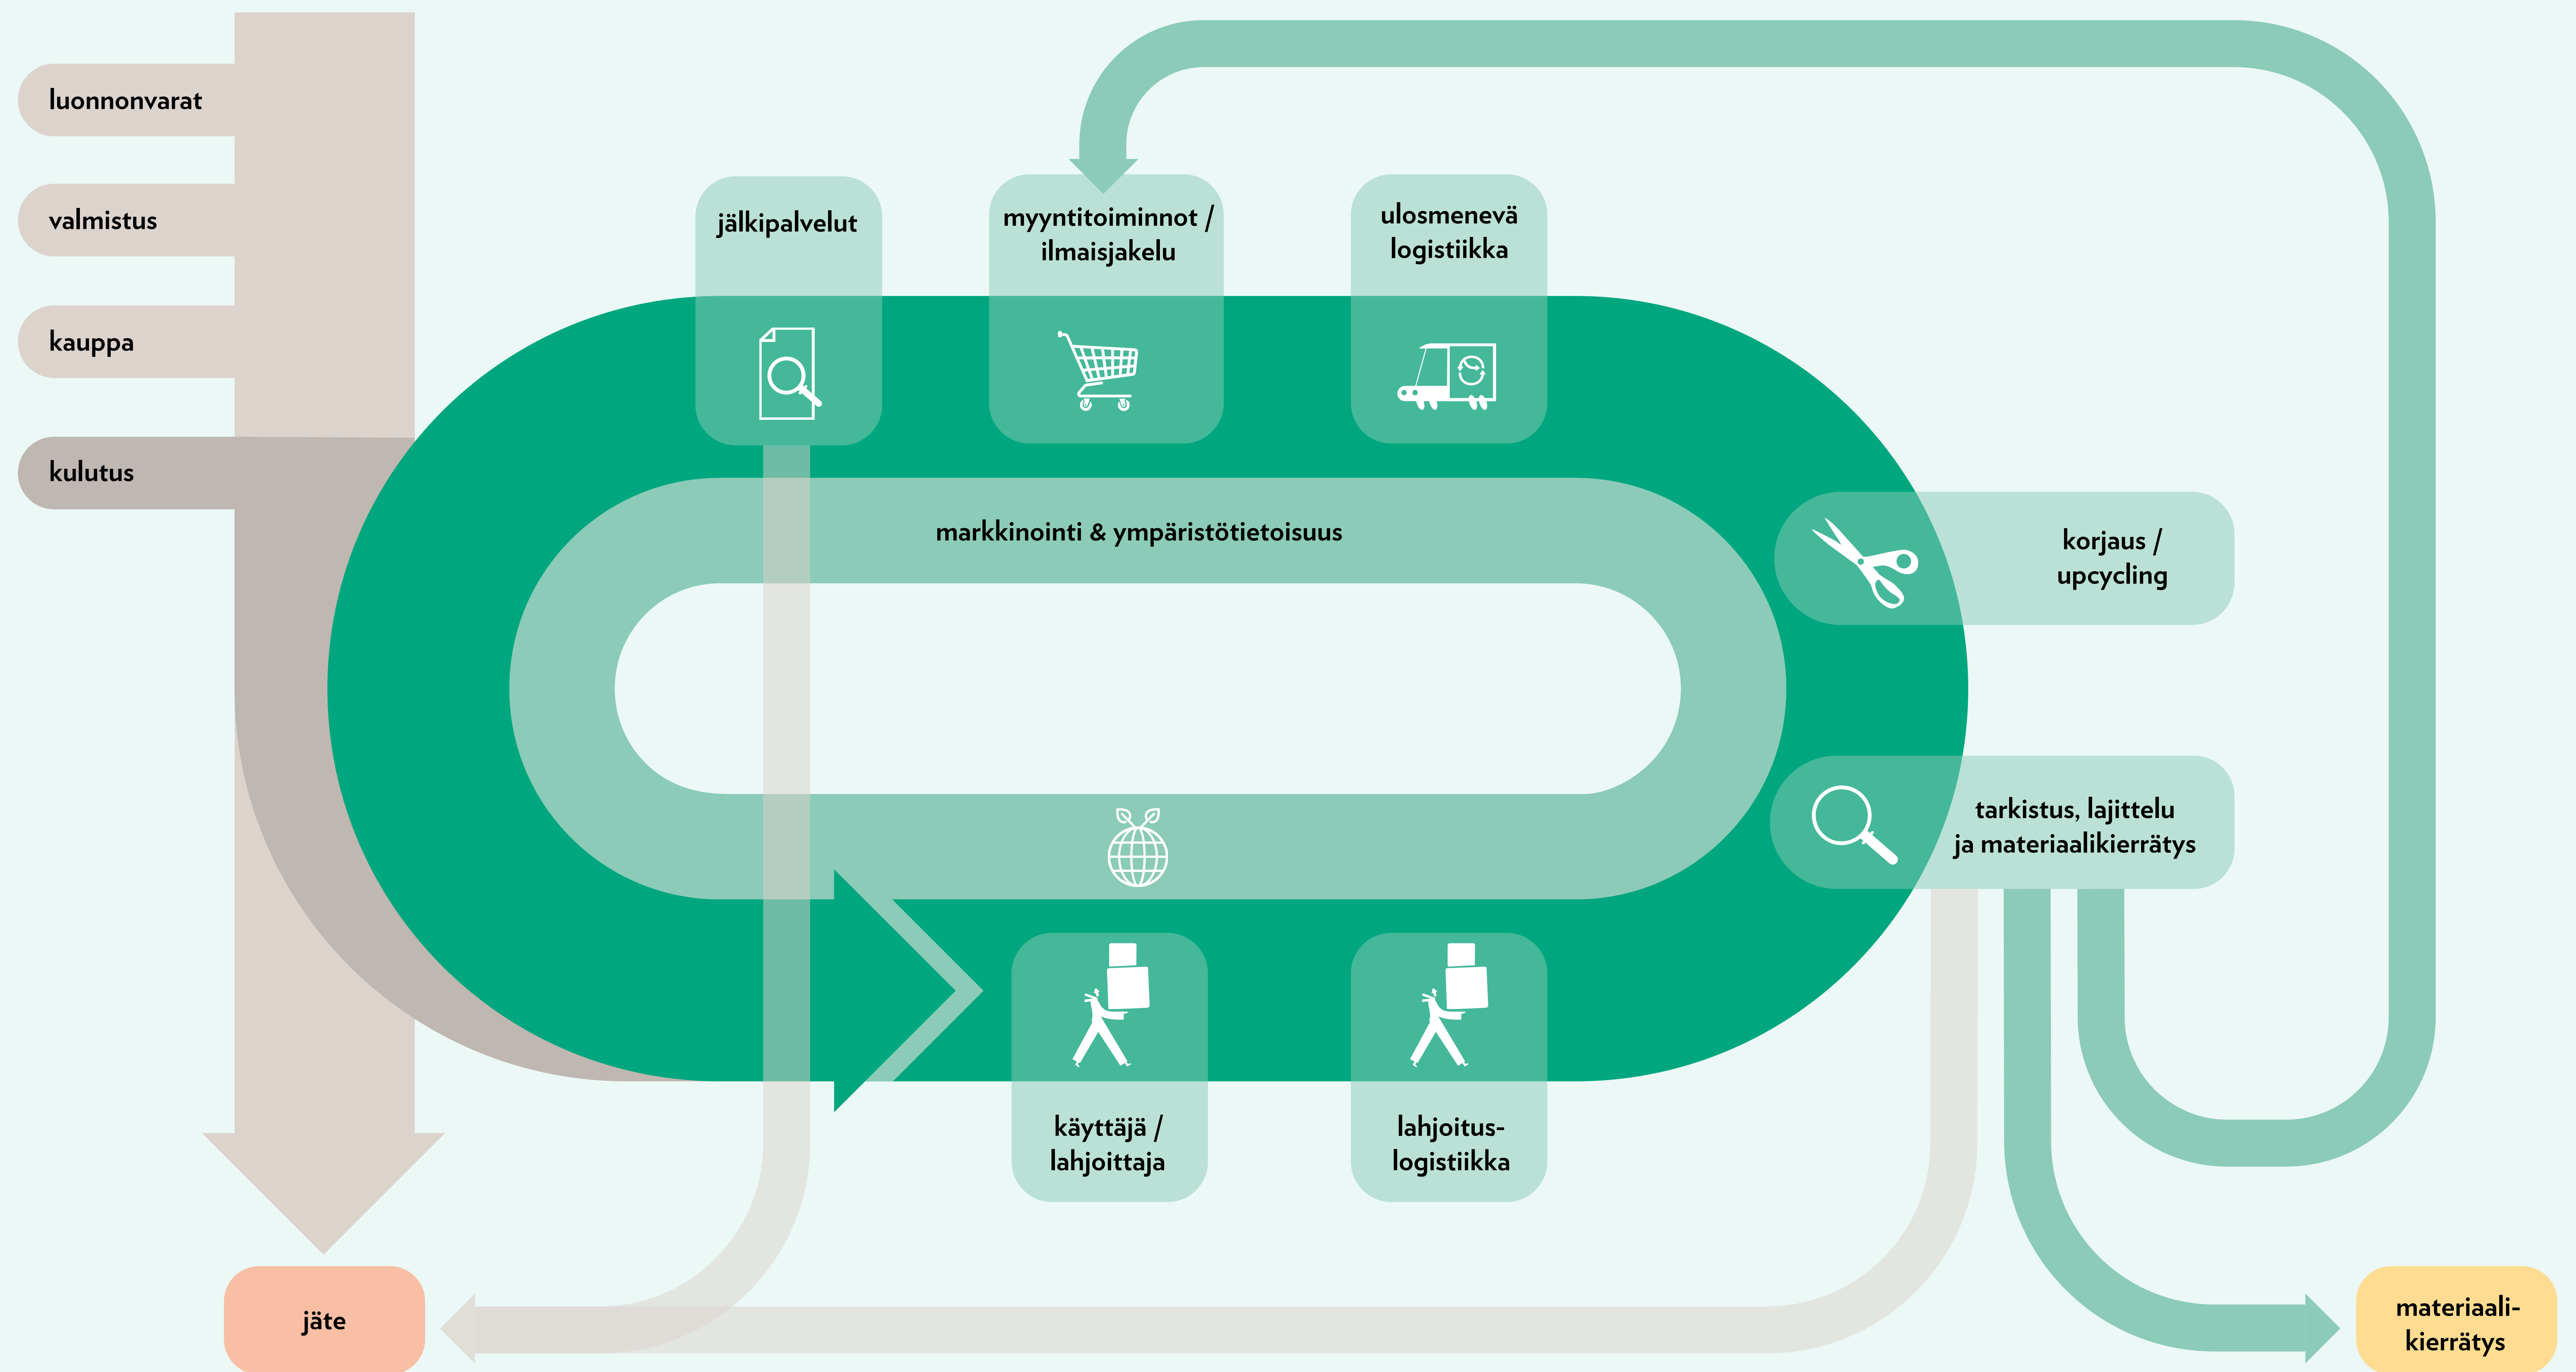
luonnonvarat

valmistus

kauppa

kulutus

jälkipalvelut

myyntitoiminnot / ilmaisjakelu

ulosmenevä logistiikka

markkinointi & ympäristötietoisuus

korjaus / upcycling

tarkistus, lajittelu ja materiaalikierrätys

käyttäjä / lahjoittaja

lahjoitus-logistiikka

jäte

materiaali-kierrätys